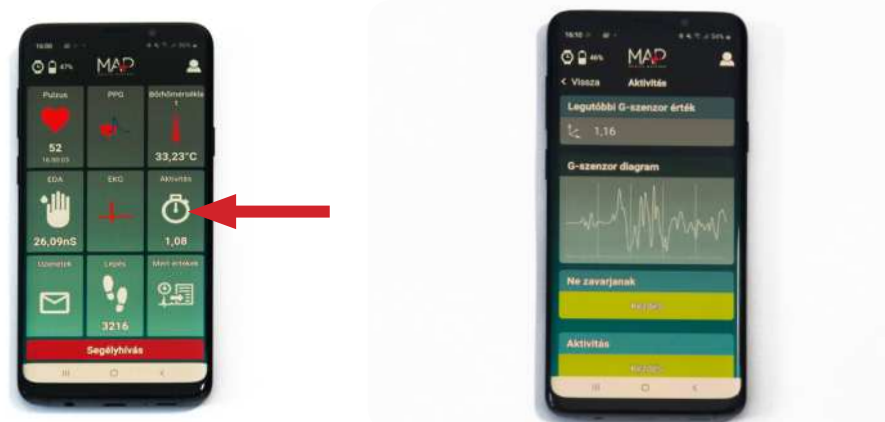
16:10

47%

MAP

Pulzus

52

16:10:03

PPG

Bőrhőmérséklet

33,23°C

EDA

26,09nS

EKG

Aktivitás

1,08

Üzenetek

Lépés

3216

Mért értékek

Segélyhívás

16:10

46%

MAP

< Vissza

Aktivitás

Legutóbbi G-szenzor érték

1,16

G-szenzor diagram

Ne zavarjanak

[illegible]

Aktivitás

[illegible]